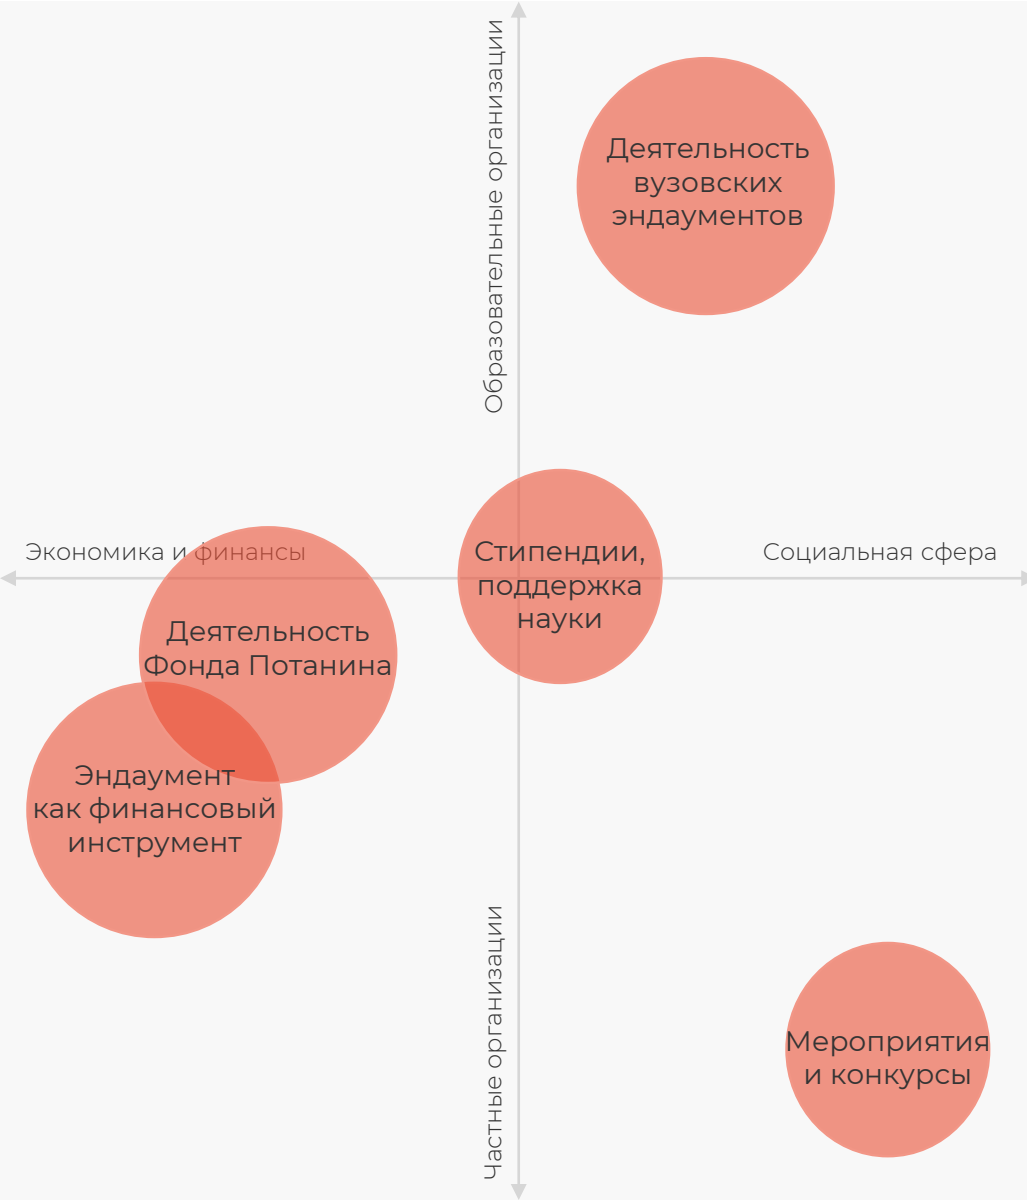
Образовательные организации

Деятельность вузовских эндаументов

Экономика и финансы

Стипендии, поддержка науки

Социальная сфера

Деятельность Фонда Потанина

Эндаумент как финансовый инструмент

Частные организации

Мероприятия и конкурсы